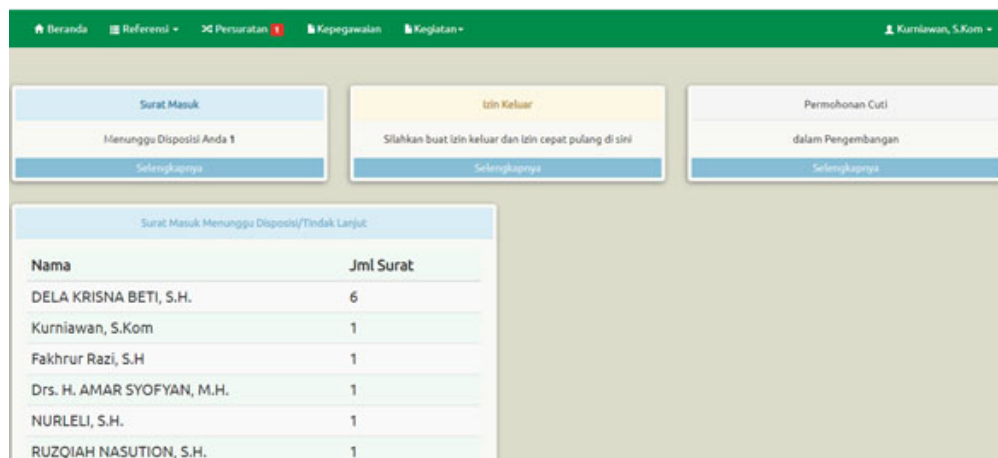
Beranda Referensi ▾ Persuratan 1 Kepegawaian Kegiatan ▾ Kurniawan, S.Kom ▾

Surat Masuk
Menunggu Disposisi Anda 1
Selengkapnya

Izin Keluar
Silahkan buat izin keluar dan izin cepat pulang di sini
Selengkapnya

Permohonan Cuti
dalam Pengembangan
Selengkapnya

Surat Masuk Menunggu Disposisi/Tindak Lanjut

| Nama | Jml Surat |
|---|---|
| DELA KRISNA BETI, S.H. | 6 |
| Kurniawan, S.Kom | 1 |
| Fakhrur Razi, S.H | 1 |
| Drs. H. AMAR SYOFYAN, M.H. | 1 |
| NURLELI, S.H. | 1 |
| RUZQIAH NASUTION, S.H. | 1 |